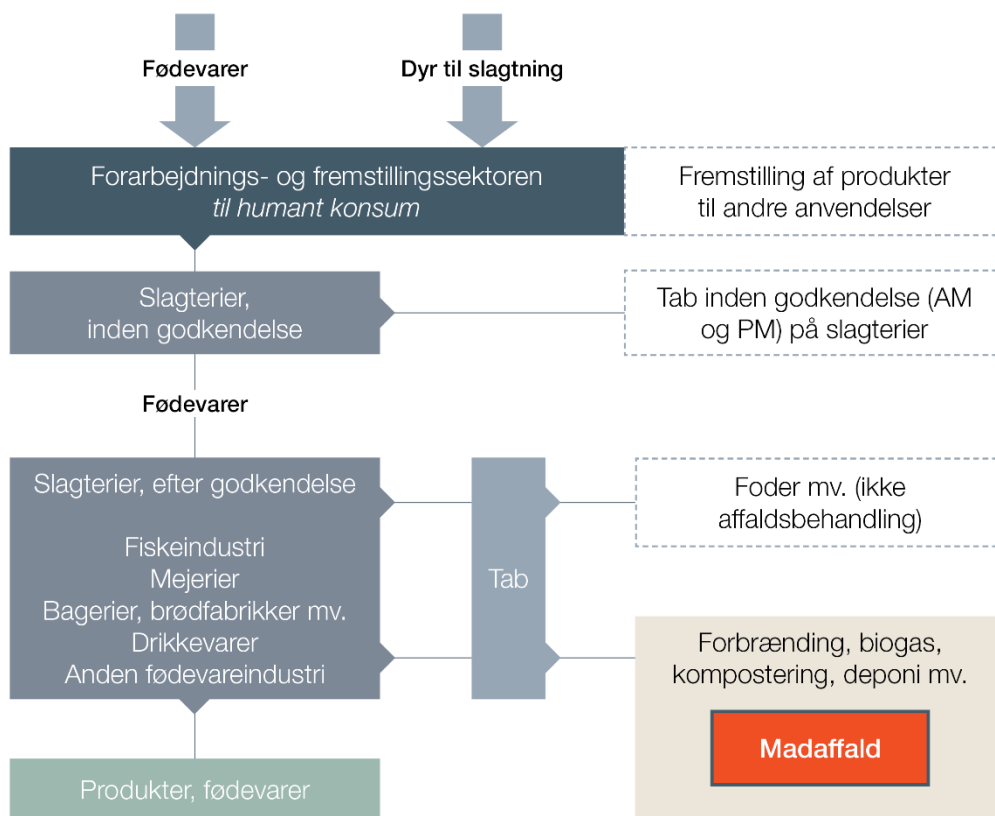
Fødevarer

Dyr til slagtning

Forarbejdnings- og fremstillingssektoren *til humant konsum*

Fremstilling af produkter til andre anvendelser

Slagterier, inden godkendelse

Tab inden godkendelse (AM og PM) på slagterier

Fødevarer

Slagterier, efter godkendelse

Fiskeindustri
Mejerier
Bagerier, brødfabrikker mv.
Drikkevarer
Anden fødevareindustri

Tab

Foder mv. (ikke affaldsbehandling)

Forbrænding, biogas, kompostering, deponi mv.

Madaffald

Produkter, fødevarer